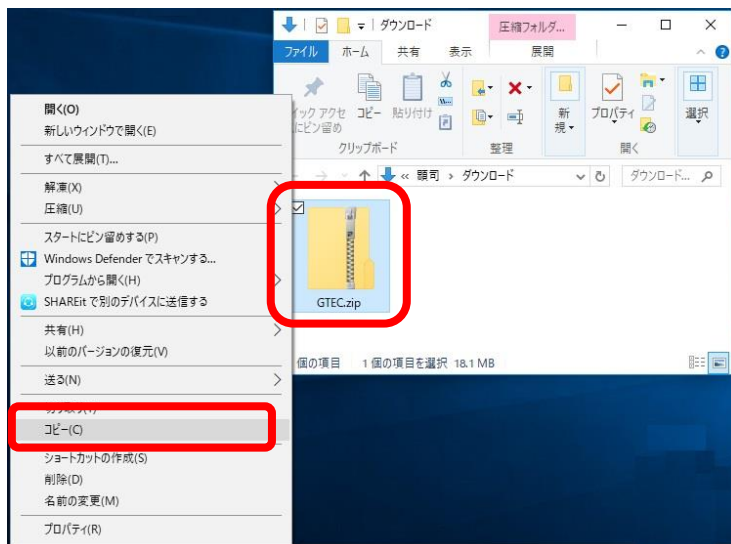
ダウンロード
圧縮フォルダ...
ファイル
ホーム
共有
表示
展開
ィック アクセ にピン留め
コピー
貼り付け
クリップボード
整理
新規
プロパティ
開く
選択
« 顧司 › ダウンロード
ダウンロード...
GTEC.zip
個の項目
1 個の項目を選択 18.1 MB

開く(O)
新しいウィンドウで開く(E)
すべて展開(T)...
解凍(X)
圧縮(U)
スタートにピン留めする(P)
Windows Defender でスキャンする...
プログラムから開く(H)
SHAREit で別のデバイスに送信する
共有(H)
以前のバージョンの復元(V)
送る(N)
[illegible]
コピー(C)
ショートカットの作成(S)
削除(D)
名前の変更(M)
プロパティ(R)